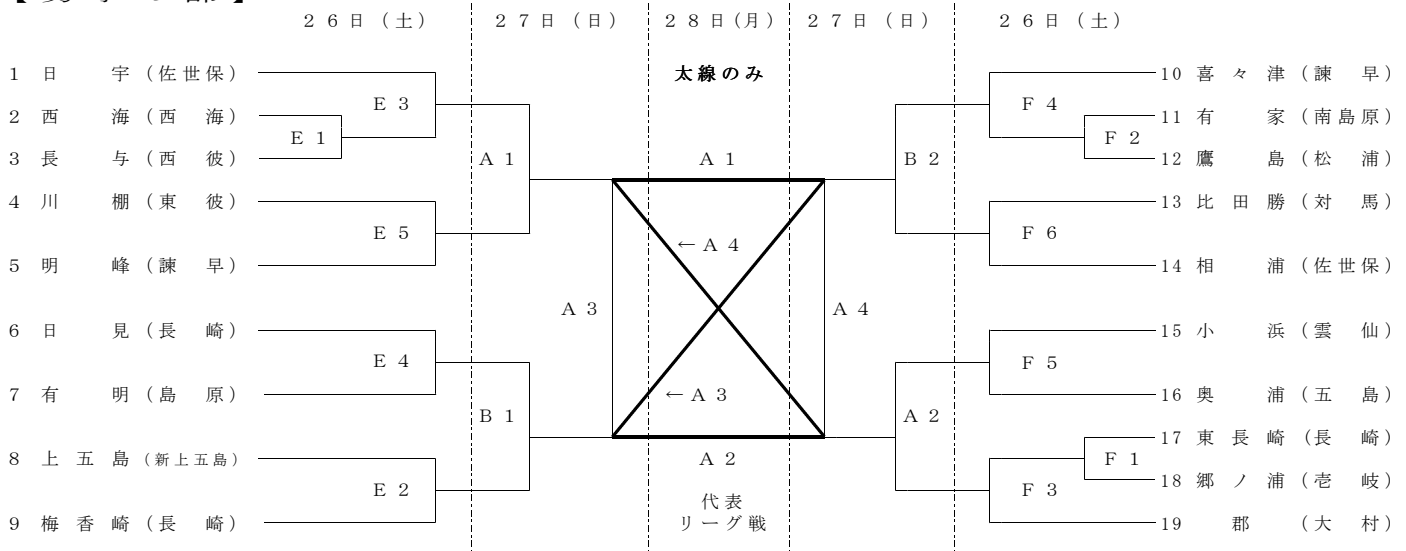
【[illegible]】

２６日（土）　２７日（日）　２８日(月)　２７日（日）　２６日（土）

1 日　宇（佐世保）
2 西　海（西　海）
3 長　与（西　彼）
4 川　棚（東　彼）
5 明　峰（諫　早）
6 日　見（長　崎）
7 有　明（島　原）
8 上五島（新上五島）
9 梅香崎（長　崎）

E 1
E 3
E 5
E 4
E 2

A 1
B 1

A 3

太線のみ

A 1
← A 4
← A 3
A 2

代表
リーグ戦

A 4

B 2
A 2

F 4
F 2
F 6
F 5
F 1
F 3

10 喜々津（諫　早）
11 有　家（南島原）
12 鷹　島（松　浦）
13 比田勝（対　馬）
14 相　浦（佐世保）
15 小　浜（雲　仙）
16 奥　浦（五　島）
17 東長崎（長　崎）
18 郷ノ浦（壱　岐）
19 郡　（大　村）